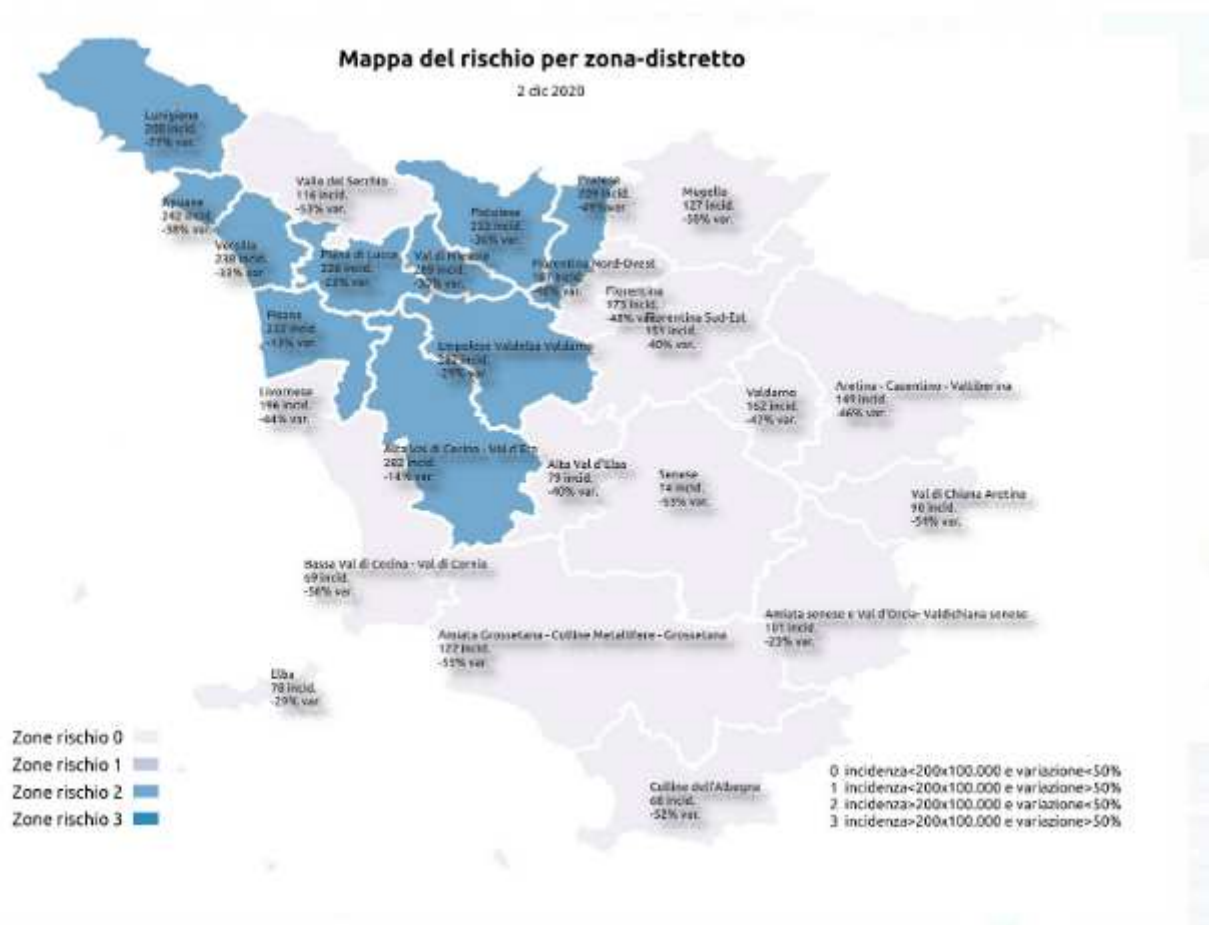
Mappa del rischio per zona-distretto

2 dic 2020

Lunigiana
208 incid.
-77% var.

Apuane
242 incid.
-38% var.

Valle del Serchio
116 incid.
-53% var.

Versilia
238 incid.
-33% var.

Piana di Lucca
228 incid.
-22% var.

Val di Nievole
269 incid.
-37% var.

Pistoiese
233 incid.
-36% var.

Pratese
209 incid.
-49% var.

Mugello
127 incid.
-50% var.

Fiorentina Nord-Ovest
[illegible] incid.
-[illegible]% var.

Fiorentina
173 incid.
-48% var.

Fiorentina Sud-Est
151 incid.
-40% var.

Pisana
232 incid.
-13% var.

Empolese Valdelsa Valdarno
242 incid.
-29% var.

Livornese
196 incid.
-64% var.

Alta Val di Cecina - Val d'Era
282 incid.
-14% var.

Alta Val d'Elsa
79 incid.
-40% var.

Senese
74 incid.
-53% var.

Valdarno
162 incid.
-47% var.

Aretina - Casentino - Valtiberina
149 incid.
-46% var.

Val di Chiana Aretina
90 incid.
-54% var.

Bassa Val di Cecina - Val di Cornia
69 incid.
-56% var.

Amiata senese e Val d'Orcia- Valdichiana senese
101 incid.
-23% var.

Amiata Grossetana - Colline Metallifere - Grossetana
122 incid.
-55% var.

Elba
78 incid.
-29% var.

Colline dell'Albegna
68 incid.
-52% var.

Zone rischio 0
Zone rischio 1
Zone rischio 2
Zone rischio 3

0 incidenza<200x100.000 e variazione<50%
1 incidenza<200x100.000 e variazione>50%
2 incidenza>200x100.000 e variazione<50%
3 incidenza>200x100.000 e variazione>50%